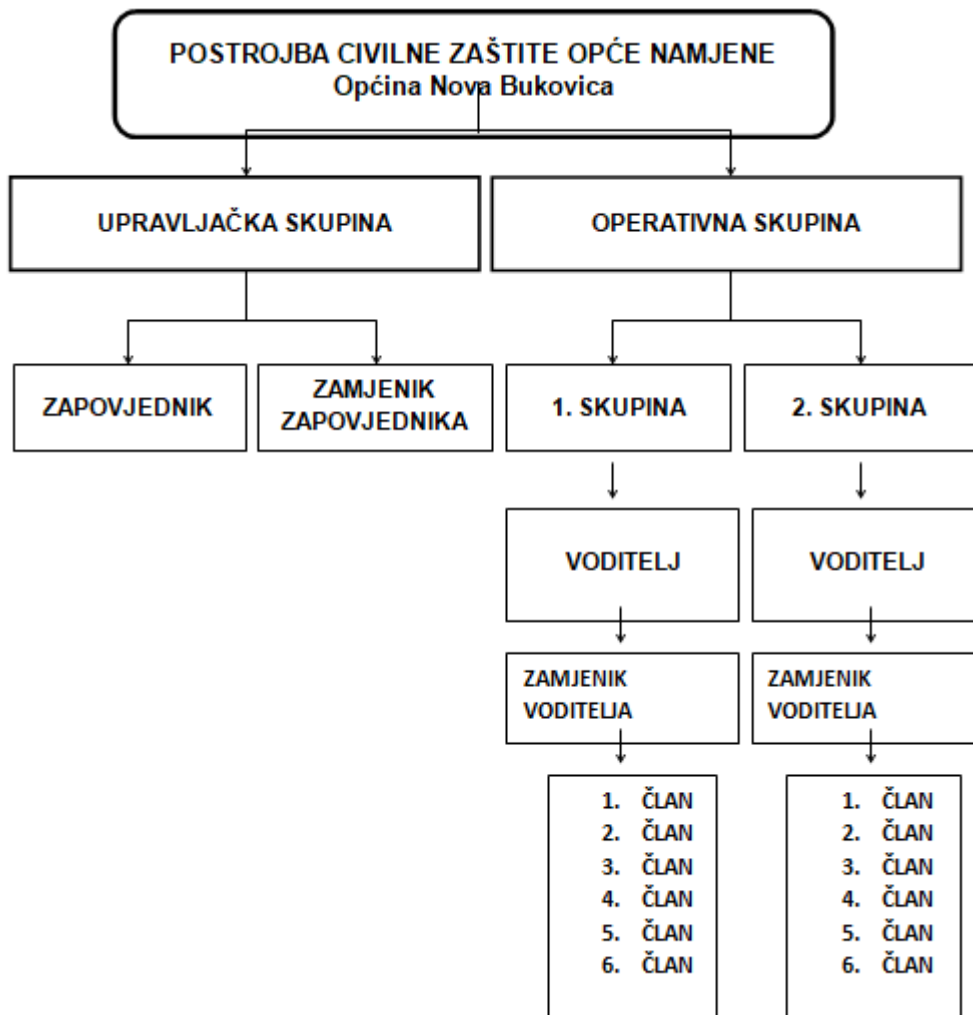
POSTROJBA CIVILNE ZAŠTITE OPĆE NAMJENE
Općina Nova Bukovica

UPRAVLJAČKA SKUPINA

OPERATIVNA SKUPINA

ZAPOVJEDNIK

ZAMJENIK ZAPOVJEDNIKA

1. SKUPINA

2. SKUPINA

VODITELJ

VODITELJ

ZAMJENIK VODITELJA

ZAMJENIK VODITELJA

1. ČLAN
2. ČLAN
3. ČLAN
4. ČLAN
5. ČLAN
6. ČLAN

1. ČLAN
2. ČLAN
3. ČLAN
4. ČLAN
5. ČLAN
6. ČLAN